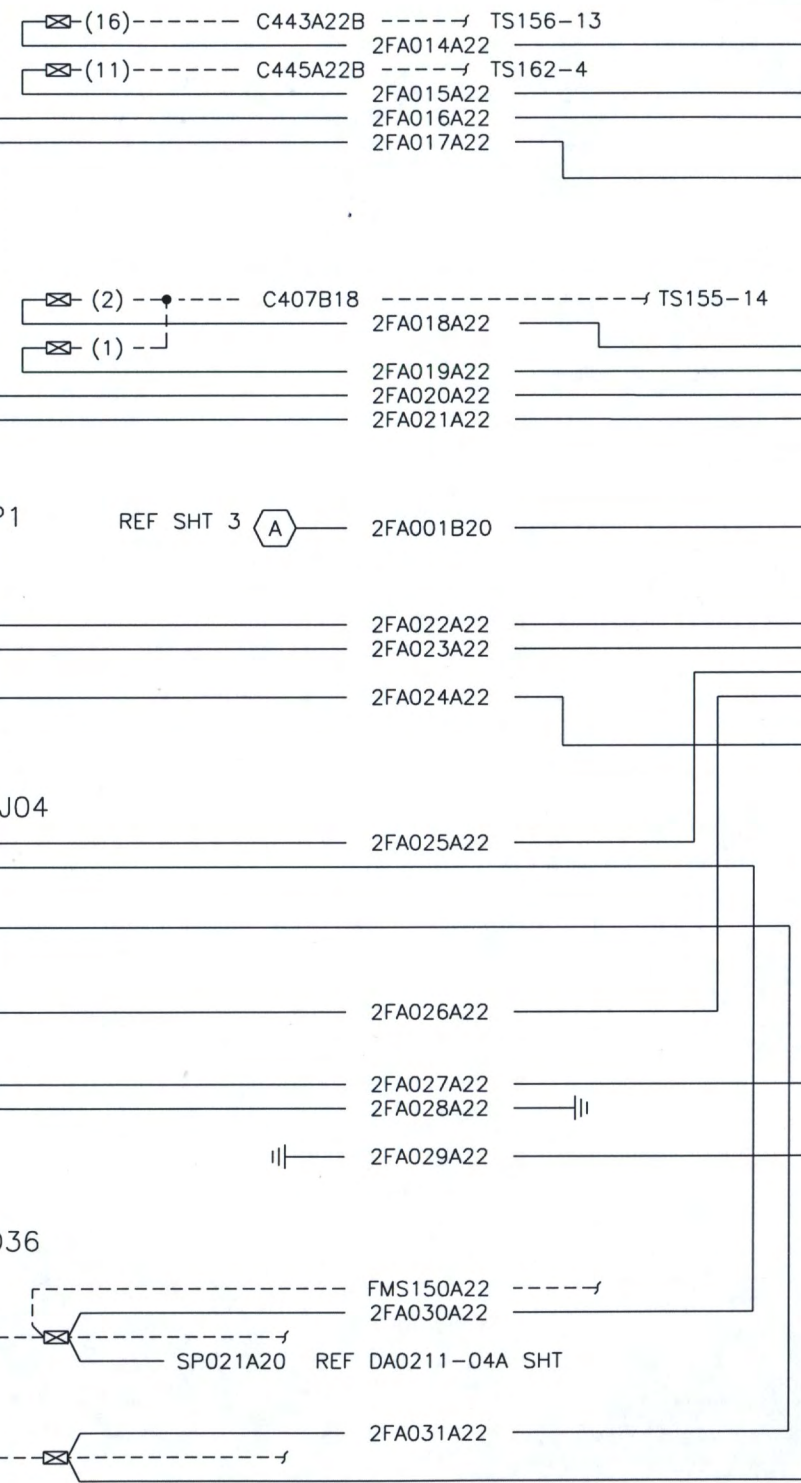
(16) C443A22B TS156-13
2FA014A22
(11) C445A22B TS162-4
2FA015A22
2FA016A22
2FA017A22

(2) C407B18 TS155-14
2FA018A22
(1)
2FA019A22
2FA020A22
2FA021A22

P1 REF SHT 3 A 2FA001B20

2FA022A22
2FA023A22
2FA024A22

J04
2FA025A22

2FA026A22

2FA027A22
2FA028A22
2FA029A22

036
FMS150A22
2FA030A22
SP021A20 REF DA0211-04A SHT

2FA031A22